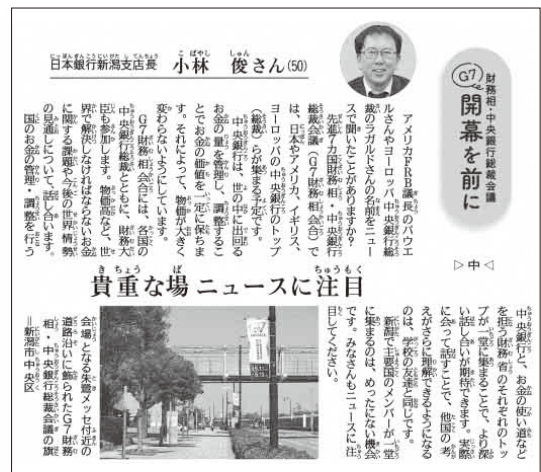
日本銀行新潟支店長　小林　俊さん(50)

G7 財務相・中央銀行総裁会議
開幕を前に

▷中◁

アメリカFRB議長のパウエルさんやヨーロッパ中央銀行総裁のラガルドさんの名前をニュースで聞いたことがありますか？先進7カ国財務相・中央銀行総裁会議（G7財務相・会合）では、日本やアメリカ、イギリス、ヨーロッパの中央銀行のトップ（総裁）らが集まる予定です。

中央銀行は、世の中に出回るお金の量を管理し、調整することでお金の価値を一定に保ちます。それによって、物価が大きく変わらないようにしています。

G7財務相・会合には、各国の中央銀行総裁とともに、財務大臣も参加します。物価など、世界で解決しなければならないお金に関する課題や今後の世界情勢の見通しについて話し合います。国のお金の管理・調整を行う中央銀行に、お金の使い道などを担う財務省のそれぞれのトップが一堂に集まることで、より深い話し合いが期待できます。実際に会って話すことで、他国の考えがさらに理解できるようになるのは、学校の友達と同じです。

新潟で主要国のメンバーが一堂に集まるのは、めったにない機会です。みなさんもニュースに注目してください。

貴重な場　ニュースに注目

会場となる朱鷺メッセ付近の道路沿いに飾られたG7財務相・中央銀行総裁会議の旗＝新潟市中央区